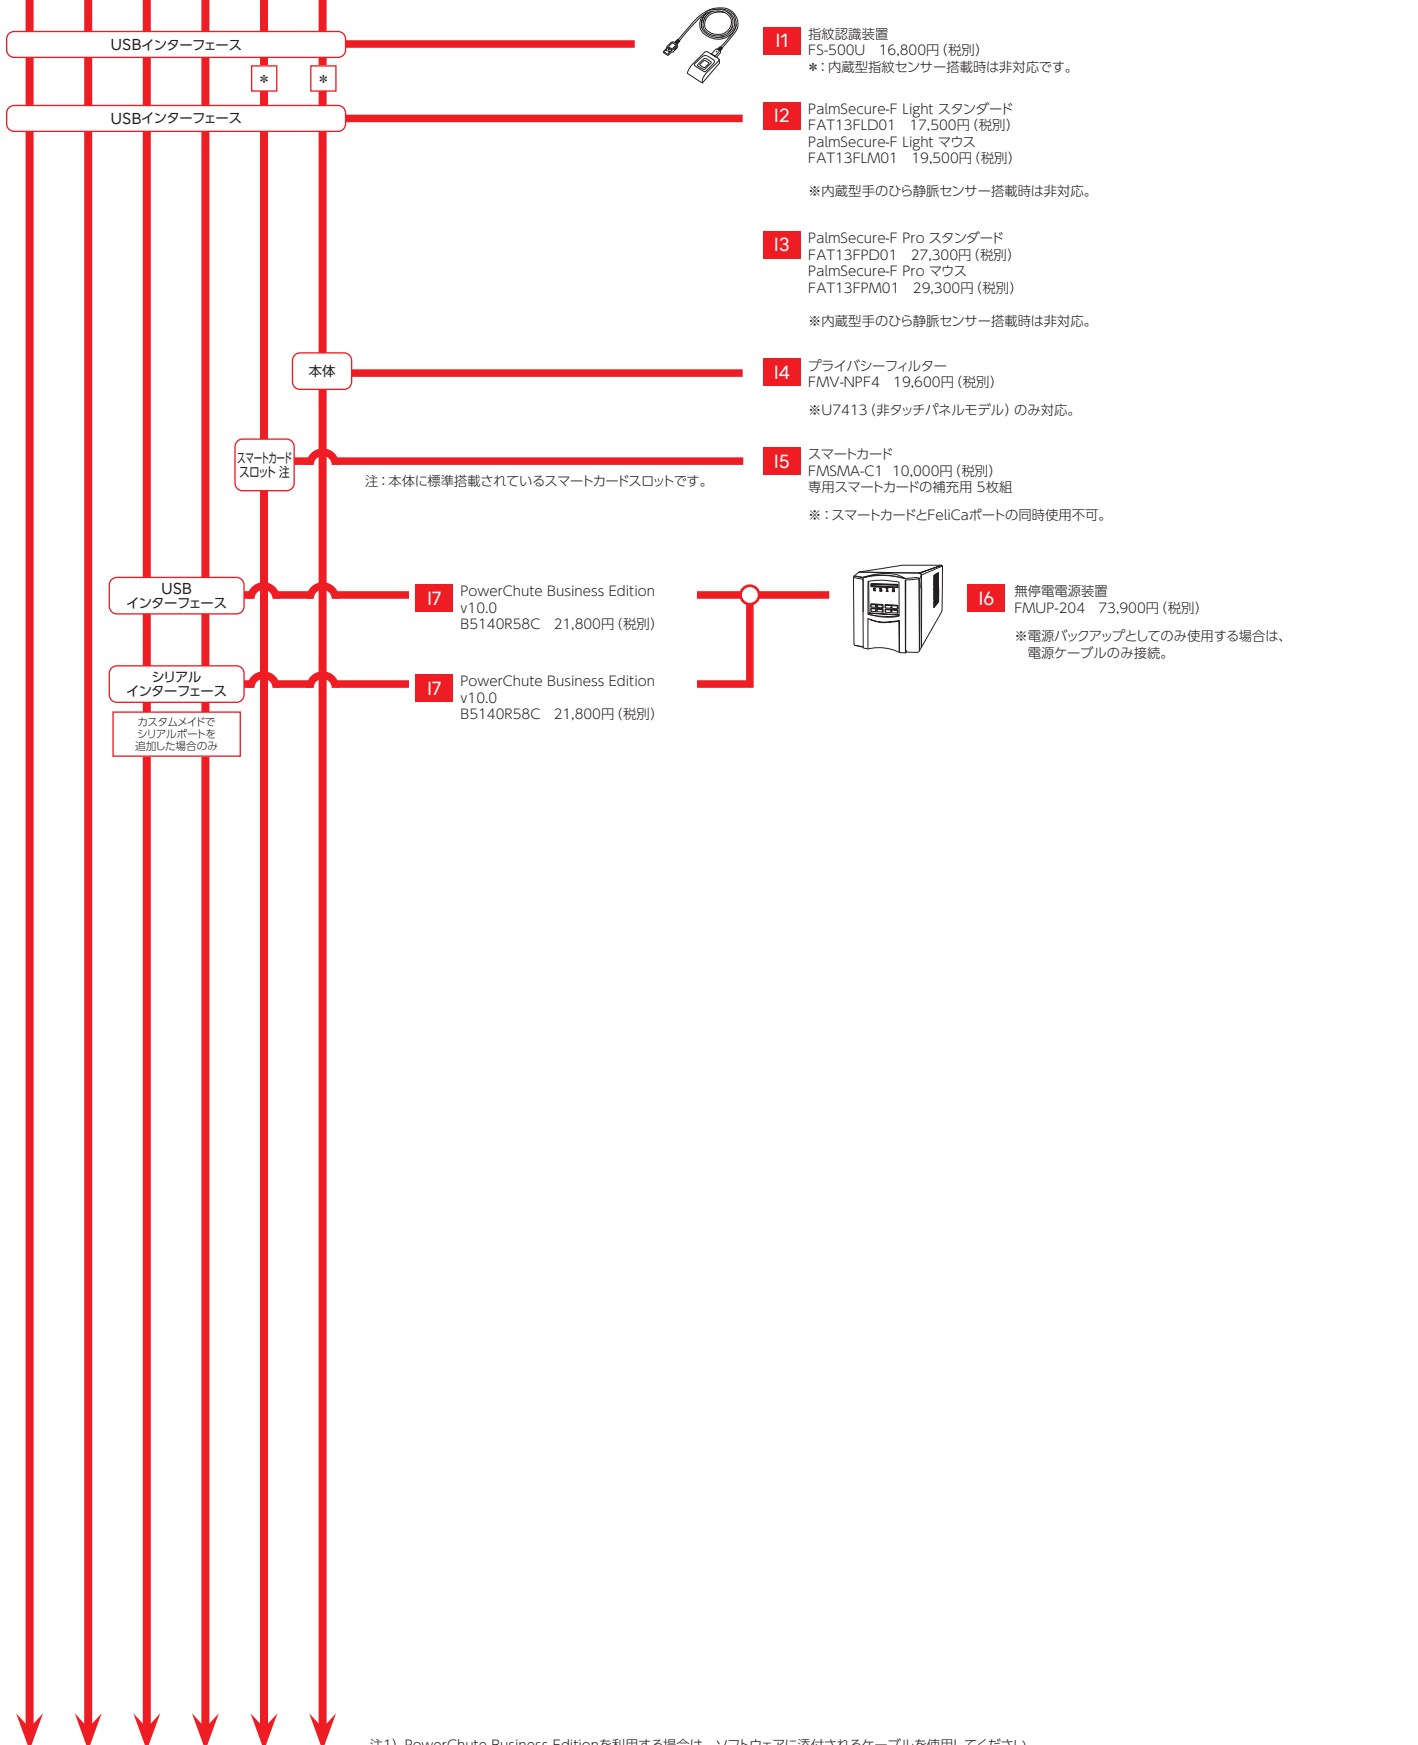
USBインターフェース

＊ ＊

USBインターフェース

I1 指紋認識装置
FS-500U 16,800円 (税別)
＊：内蔵型指紋センサー搭載時は非対応です。

I2 PalmSecure-F Light スタンダード
FAT13FLD01 17,500円 (税別)
PalmSecure-F Light マウス
FAT13FLM01 19,500円 (税別)

※内蔵型手のひら静脈センサー搭載時は非対応。

I3 PalmSecure-F Pro スタンダード
FAT13FPD01 27,300円 (税別)
PalmSecure-F Pro マウス
FAT13FPM01 29,300円 (税別)

※内蔵型手のひら静脈センサー搭載時は非対応。

本体

I4 プライバシーフィルター
FMV-NPF4 19,600円 (税別)

※U7413 (非タッチパネルモデル) のみ対応。

スマートカード スロット 注

注：本体に標準搭載されているスマートカードスロットです。

I5 スマートカード
FMSMA-C1 10,000円 (税別)
専用スマートカードの補充用 5枚組

※：スマートカードとFeliCaポートの同時使用不可。

USB インターフェース

I7 PowerChute Business Edition
v10.0
B5140R58C 21,800円 (税別)

I6 無停電電源装置
FMUP-204 73,900円 (税別)

※電源バックアップとしてのみ使用する場合は、電源ケーブルのみ接続。

シリアル インターフェース

カスタムメイドで シリアルポートを 追加した場合のみ

I7 PowerChute Business Edition
v10.0
B5140R58C 21,800円 (税別)

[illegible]